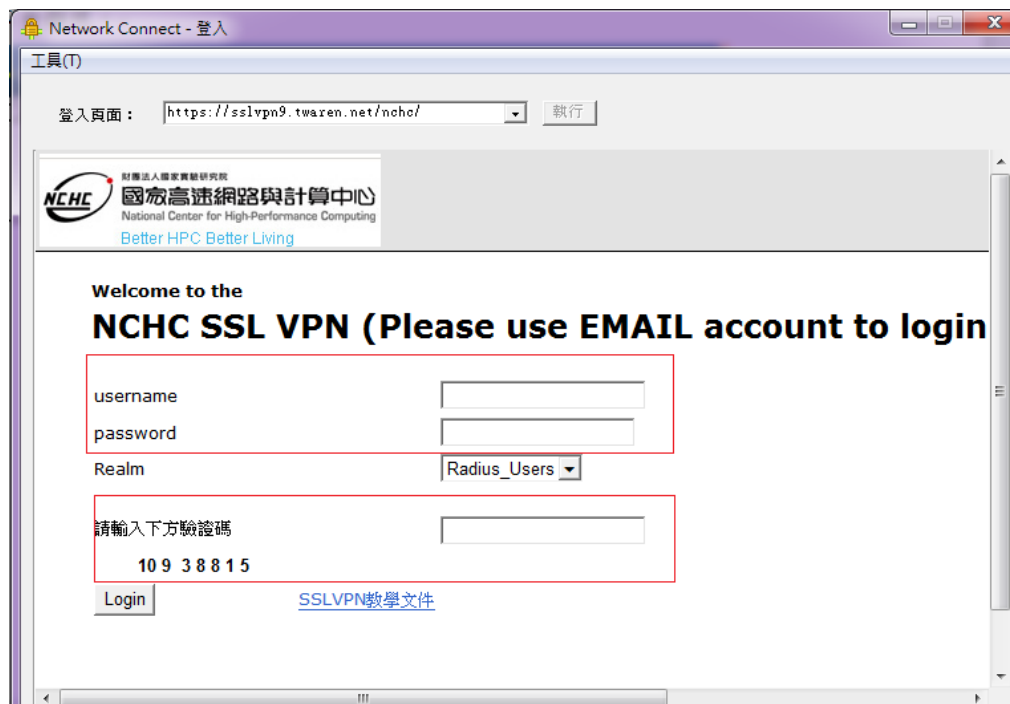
Network Connect - 登入

工具(T)

登入頁面： https://sslvpn9.twaren.net/nchc/ 執行

NCHC 財團法人國家實驗研究院 國家高速網路與計算中心 National Center for High-Performance Computing Better HPC Better Living

Welcome to the

NCHC SSL VPN (Please use EMAIL account to login

username

password

Realm Radius_Users

請輸入下方驗證碼

109 38815

Login

SSLVPN教學文件